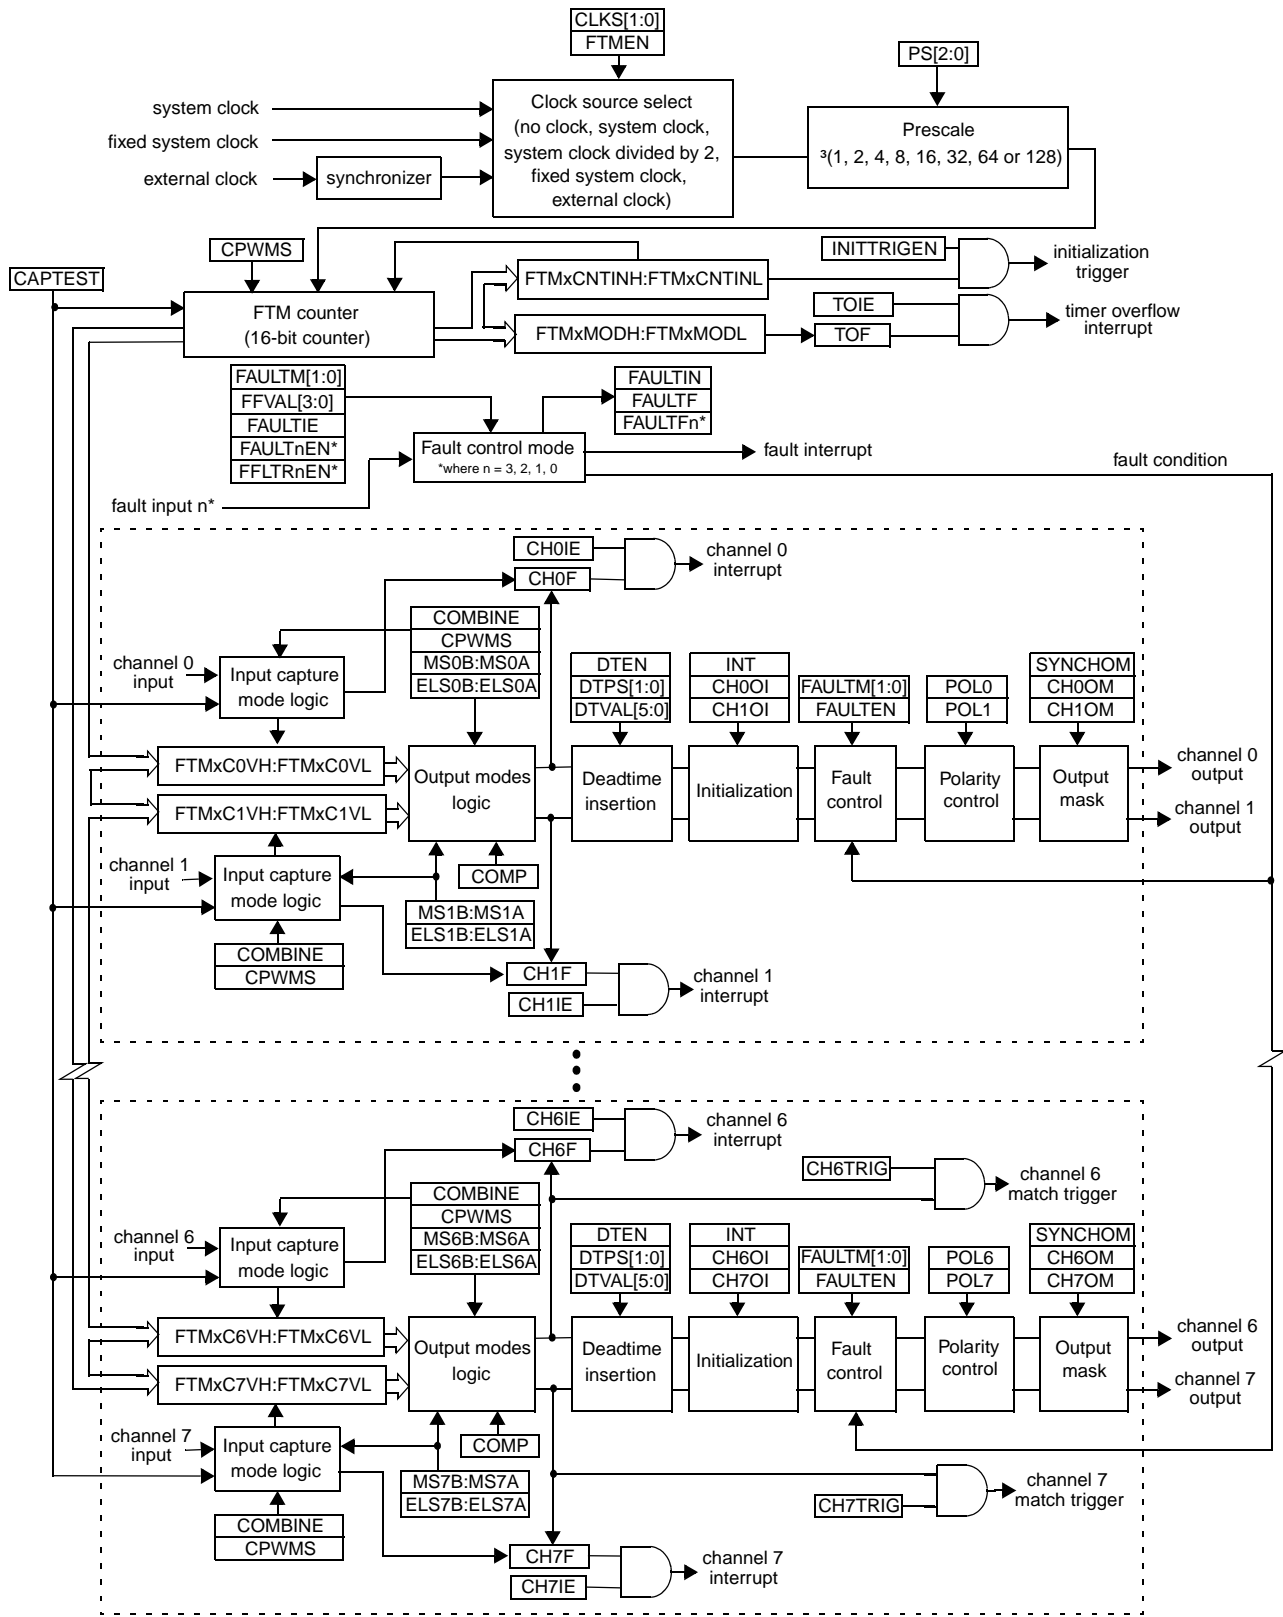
CLKS[1:0]
FTMEN

PS[2:0]

system clock
fixed system clock
external clock
synchronizer

Clock source select (no clock, system clock, system clock divided by 2, fixed system clock, external clock)

Prescale
³(1, 2, 4, 8, 16, 32, 64 or 128)

CPWMS
CAPTEST
FTM counter
(16-bit counter)

FTMxCNTINH:FTMxCNTINL
FTMxMODH:FTMxMODL

INITTRIGEN
initialization trigger
TOIE
TOF
timer overflow interrupt

FAULTM[1:0]
FFVAL[3:0]
FAULTIE
FAULTnEN*
FFLTRnEN*

FAULTIN
FAULTF
FAULTFn*

Fault control mode
*where n = 3, 2, 1, 0
fault interrupt
fault condition
fault input n*

CH0IE
CH0F
channel 0 interrupt

COMBINE
CPWMS
MS0B:MS0A
ELS0B:ELS0A

channel 0 input
Input capture mode logic

DTEN
DTPS[1:0]
DTVAL[5:0]
INT
CH0OI
CH1OI
FAULTM[1:0]
FAULTEN
POL0
POL1
SYNCHOM
CH0OM
CH1OM

FTMxC0VH:FTMxC0VL
FTMxC1VH:FTMxC1VL
Output modes logic
Deadtime insertion
Initialization
Fault control
Polarity control
Output mask
channel 0 output
channel 1 output

channel 1 input
Input capture mode logic
COMP
MS1B:MS1A
ELS1B:ELS1A
COMBINE
CPWMS

CH1F
CH1IE
channel 1 interrupt

CH6IE
CH6F
channel 6 interrupt
CH6TRIG
channel 6 match trigger

COMBINE
CPWMS
MS6B:MS6A
ELS6B:ELS6A

channel 6 input
Input capture mode logic

DTEN
DTPS[1:0]
DTVAL[5:0]
INT
CH6OI
CH7OI
FAULTM[1:0]
FAULTEN
POL6
POL7
SYNCHOM
CH6OM
CH7OM

FTMxC6VH:FTMxC6VL
FTMxC7VH:FTMxC7VL
Output modes logic
Deadtime insertion
Initialization
Fault control
Polarity control
Output mask
channel 6 output
channel 7 output

channel 7 input
Input capture mode logic
COMP
MS7B:MS7A
ELS7B:ELS7A
COMBINE
CPWMS

channel 7 match trigger
CH7TRIG

CH7F
CH7IE
channel 7 interrupt